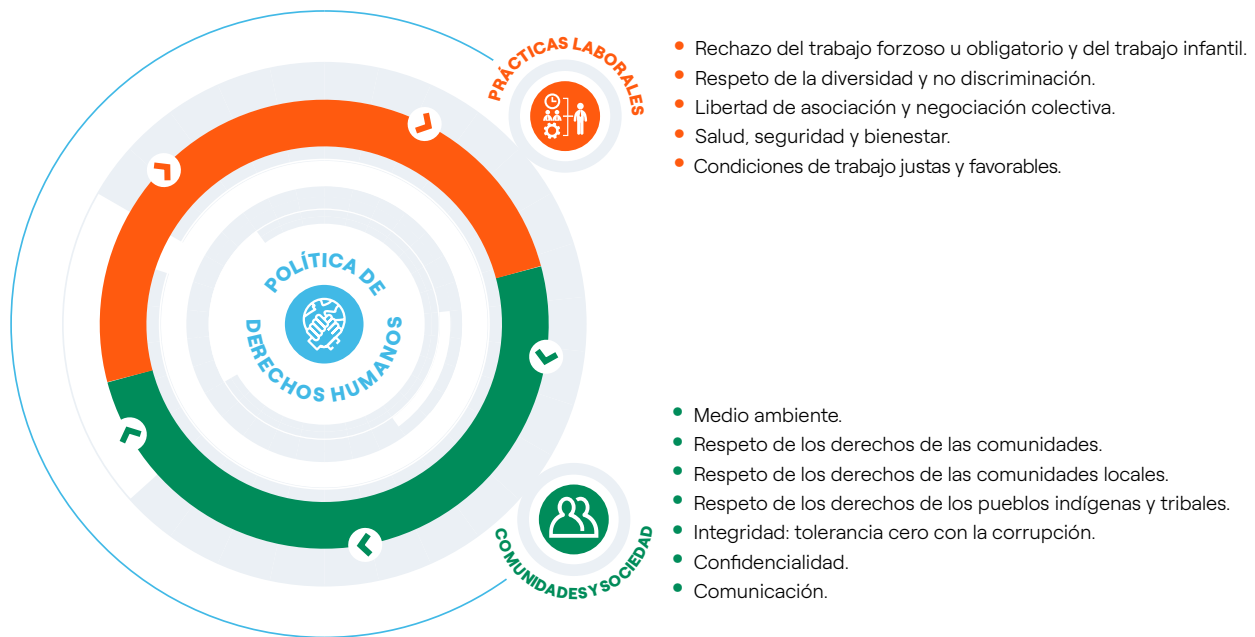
PRÁCTICAS LABORALES

Rechazo del trabajo forzoso u obligatorio y del trabajo infantil.
Respeto de la diversidad y no discriminación.
Libertad de asociación y negociación colectiva.
Salud, seguridad y bienestar.
Condiciones de trabajo justas y favorables.

POLÍTICA DE DERECHOS HUMANOS

Medio ambiente.
Respeto de los derechos de las comunidades.
Respeto de los derechos de las comunidades locales.
Respeto de los derechos de los pueblos indígenas y tribales.
Integridad: tolerancia cero con la corrupción.
Confidencialidad.
Comunicación.

COMUNIDADES Y SOCIEDAD